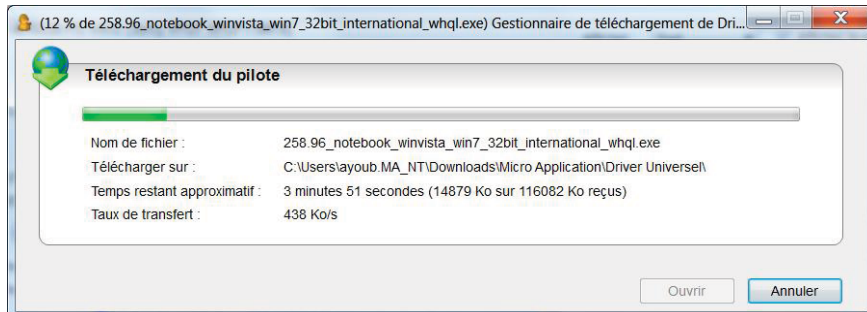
(12 % de 258.96_notebook_winvista_win7_32bit_international_whql.exe) Gestionnaire de téléchargement de Dri...

Téléchargement du pilote

| | |
|---|---|
| Nom de fichier : | 258.96_notebook_winvista_win7_32bit_international_whql.exe |
| Télécharger sur : | C:\Users\ayoub.MA_NT\Downloads\Micro Application\Driver Universel\ |
| Temps restant approximatif : | 3 minutes 51 secondes (14879 Ko sur 116082 Ko reçus) |
| Taux de transfert : | 438 Ko/s |

Ouvrir
Annuler